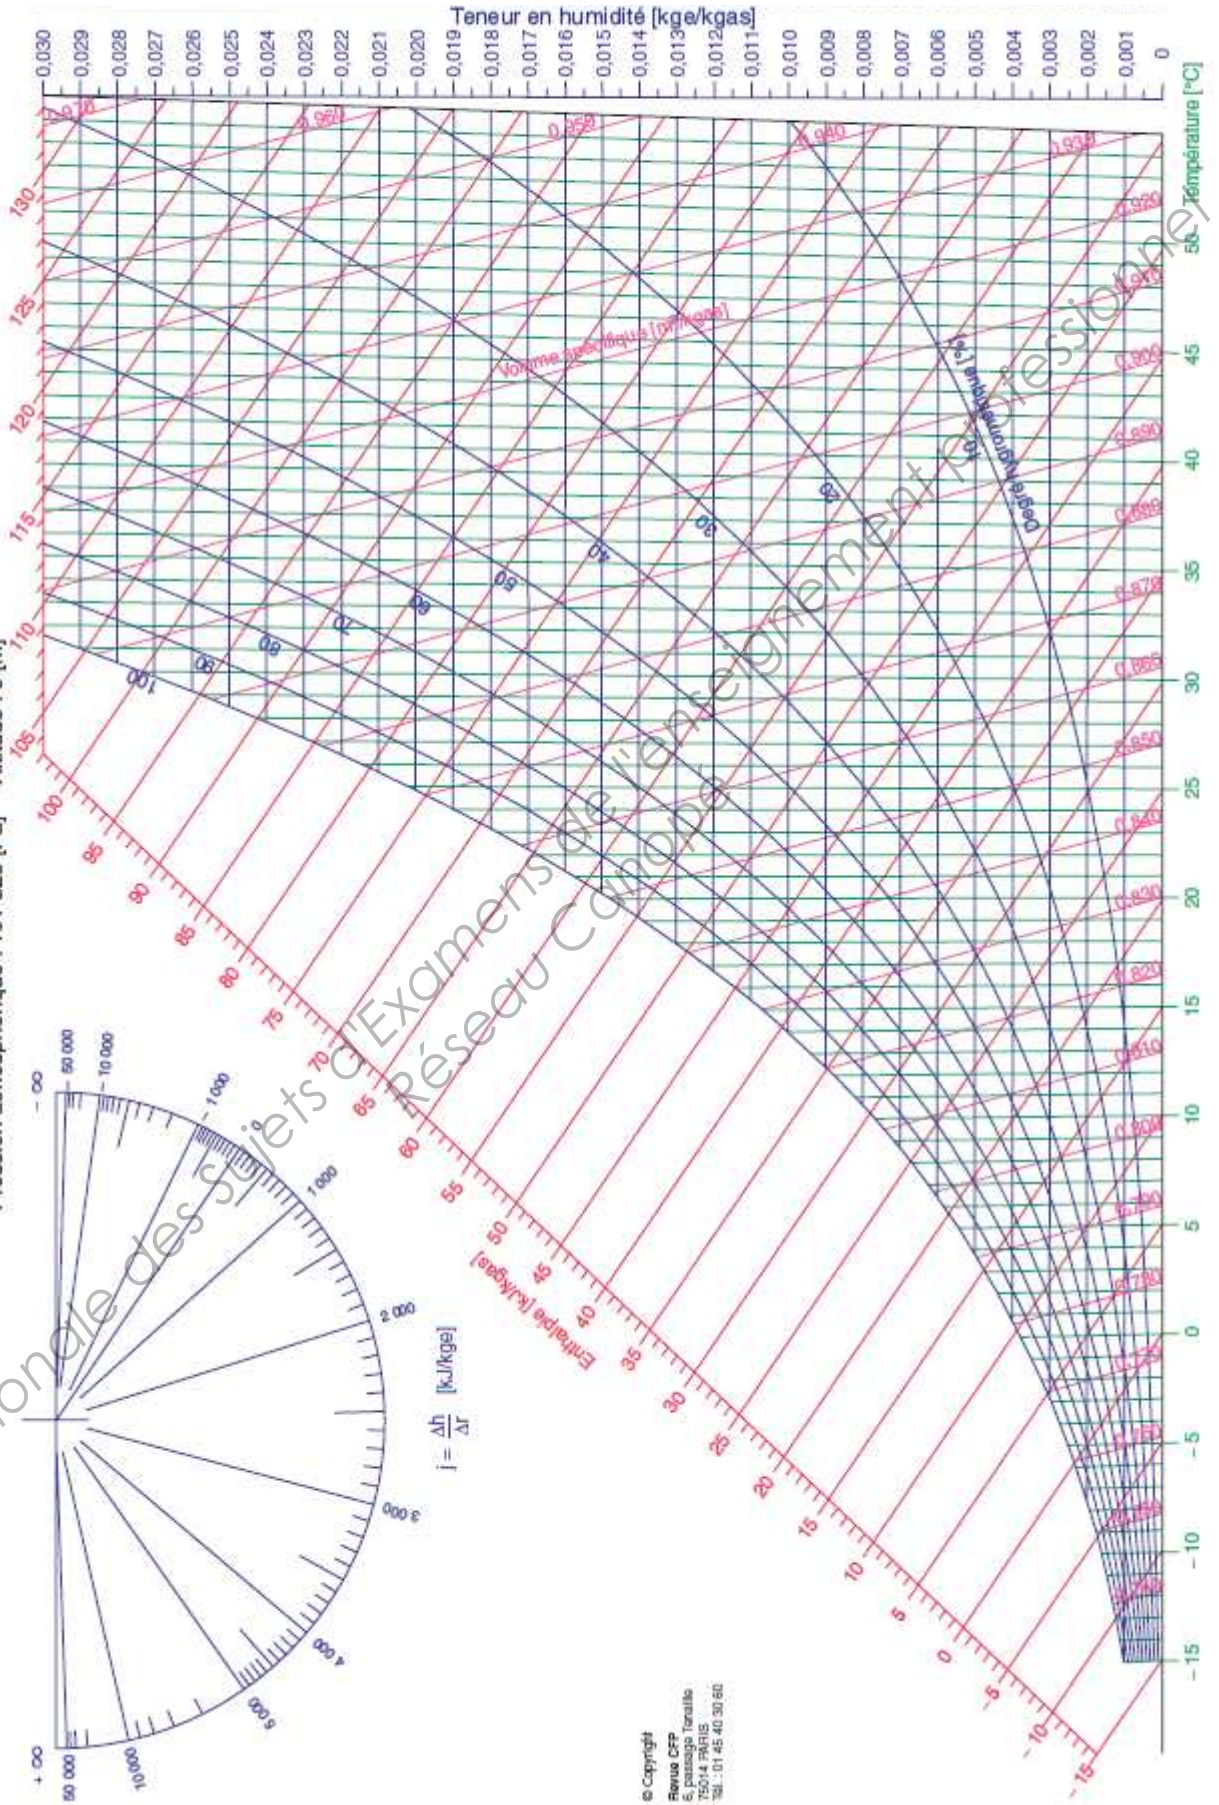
Teneur en humidité [kge/kgas]

0,030 0,029 0,028 0,027 0,026 0,025 0,024 0,023 0,022 0,021 0,020 0,019 0,018 0,017 0,016 0,015 0,014 0,013 0,012 0,011 0,010 0,009 0,008 0,007 0,006 0,005 0,004 0,003 0,002 0,001 0

Température [°C]

-15 -10 -5 0 5 10 15 20 25 30 35 40 45 50

0,970 0,960 0,950 0,940 0,930 0,920 0,910 0,900 0,890 0,880 0,870 0,860 0,850 0,840 0,830 0,820 0,810 0,800 0,790 0,780 0,770 0,760 0,750 0,740

Volume spécifique [m³/kgas]

Degré hygrométrique [%]

10 20 30 40 50 60 70 80 90 100

130 125 120 115 110 105 100 95 90 85 80 75 70 65 60 55 50 45 40 35 30 25 20 15 10 5 0 -5 -10 -15

Enthalpie [kJ/kgas]

$j = \frac{\Delta h}{\Delta r}$ [kJ/kge]

- ∞ 50 000 10 000 1 000 1 000 2 000 3 000 4 000 5 000 10 000 50 000 + ∞

© Copyright
Revue CFP
6, passage Tenaille
75014 PARIS
Tél. : 01 45 40 30 60

Banque Nationale des Sujets d'Examens de l'enseignement professionnel
Réseau Canopé